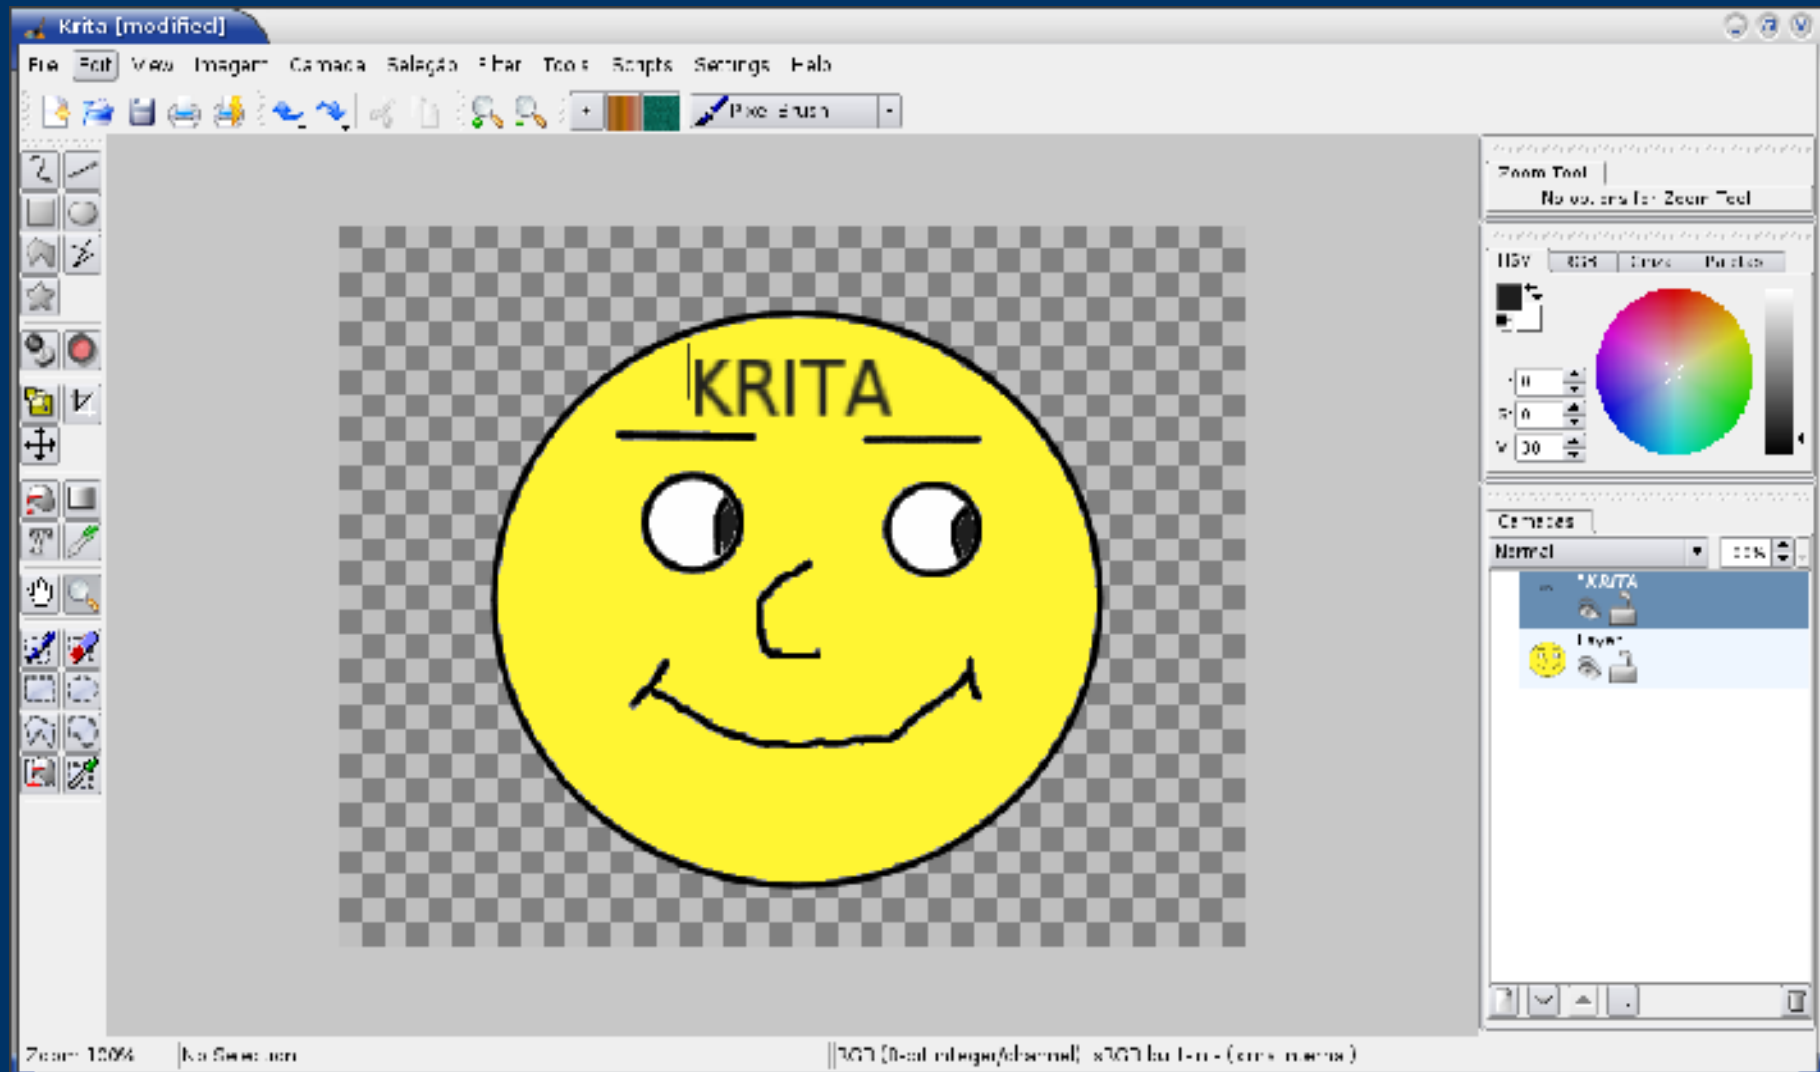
Krita [modified]

File Edit View Imagem Camada Seleção Filtar Tools Scripts Settings Help

Pixel Brush

Zoom Tool
No options for Zoom Tool

HSV RGB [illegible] Palettes

H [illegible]
S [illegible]
V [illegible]

KRITA

Camadas
Normal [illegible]
KRITA
Layer

Zoom 100% No Selection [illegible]